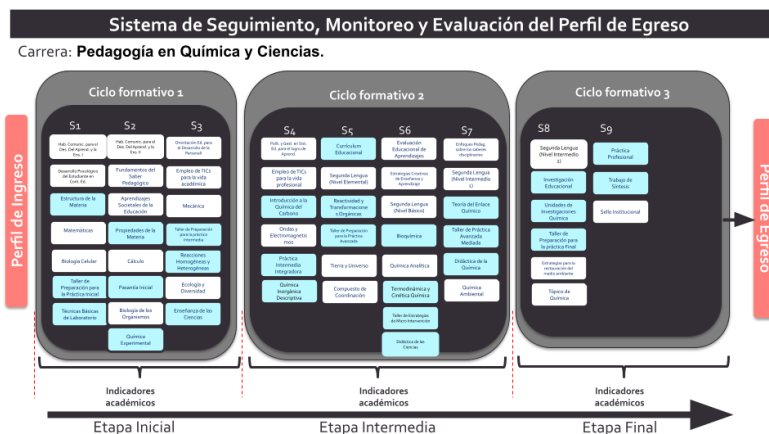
Sistema de Seguimiento, Monitoreo y Evaluación del Perfil de Egreso

Carrera: Pedagogía en Química y Ciencias.

Perfil de Ingreso

Ciclo formativo 1

S1

Hab. Comunic. para el Des. Del Aprend. y la Ens. I

Desarrollo Psicológico del Estudiante en Cont. Ed.

Estructura de la Materia

Matemáticas

Biología Celular

Taller de Preparación para la Práctica Inicial

Técnicas Básicas de Laboratorio

S2

Hab. Comunic. para el Des. Del Aprend. y la Ens. II

Fundamentos del Saber Pedagógico

Aprendizajes Societales de la Educación

Propiedades de la Materia

Cálculo

Pasantía Inicial

Biología de los Organismos

Química Experimental

S3

Orientación Ed. para el Desarrollo de la Personal

Empleo de TICs para la vida académica

Mecánica

Taller de Preparación para la Práctica Intermedia

Reacciones Homogéneas y Heterogéneas

Ecología y Diversidad

Enseñanza de las Ciencias

Ciclo formativo 2

S4

Prob. y Gest. en Ed. Ed. para el logro de Aprend.

Empleo de TICs para la vida profesional

Introducción a la Química del Carbono

Ondas y Electromagnetismos

Práctica Intermedia Integradora

Química Inorgánica Descriptiva

S5

Currículum Educacional

Segunda Lengua (Nivel Elemental)

Reactividad y Transformaciones Orgánicas

Taller de Preparación para la Práctica Avanzada

Tierra y Universo

Compuesto de Coordinación

S6

Evaluación Educacional de Aprendizajes

Estrategias Creativas de Enseñanza y Aprendizaje

Segunda Lengua (Nivel Básico)

Bioquímica

Química Analítica

Termodinámica y Cinética Química

Taller de Estrategias de Micro Intervención

Didáctica de las Ciencias

S7

Enfoques Pedag. sobre los saberes disciplinares

Segunda Lengua (Nivel Intermedio 1)

Teoría del Enlace Químico

Taller de Práctica Avanzada Mediada

Didáctica de la Química

Química Ambiental

Ciclo formativo 3

S8

Segunda Lengua (Nivel Intermedio 2)

Investigación Educacional

Unidades de Investigaciones Química

Taller de Preparación para la práctica Final

Estrategias para la restauración del medio ambiente

Tópicos de Química

S9

Práctica Profesional

Trabajo de Síntesis

Sello Institucional

Perfil de Egreso

Indicadores académicos

Indicadores académicos

Indicadores académicos

Etapa Inicial

Etapa Intermedia

Etapa Final